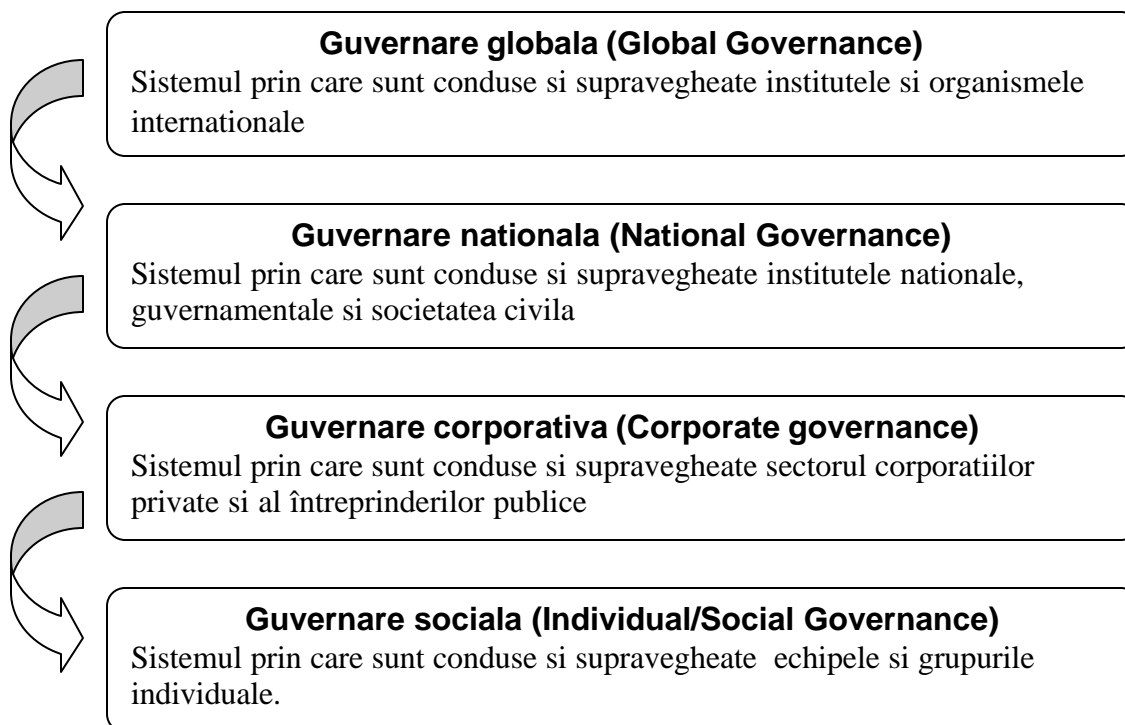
Guvernare globala (Global Governance)
Sistemul prin care sunt conduse si supravegheate institutele si organismele internationale

Guvernare nationala (National Governance)
Sistemul prin care sunt conduse si supravegheate institutele nationale, guvernamentale si societatea civila

Guvernare corporativa (Corporate governance)
Sistemul prin care sunt conduse si supravegheate sectorul corporatiilor private si al întreprinderilor publice

Guvernare sociala (Individual/Social Governance)
Sistemul prin care sunt conduse si supravegheate echipele si grupurile individuale.